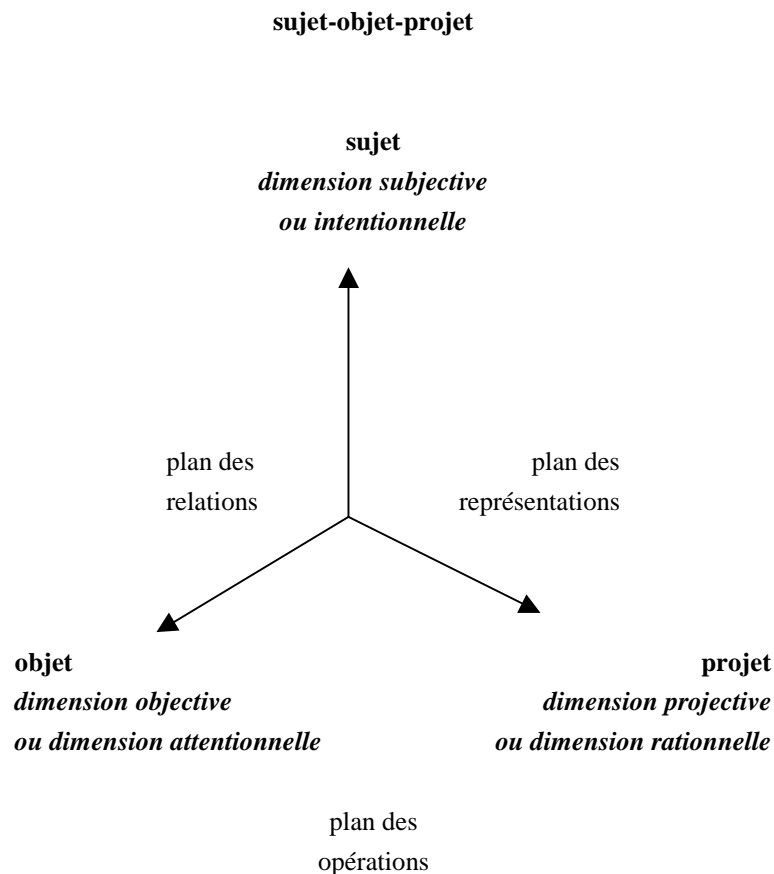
sujet-objet-projet

sujet
dimension subjective
ou intentionnelle

plan des
relations

plan des
représentations

objet
dimension objective
ou dimension attentionnelle

projet
dimension projective
ou dimension rationnelle

plan des
opérations